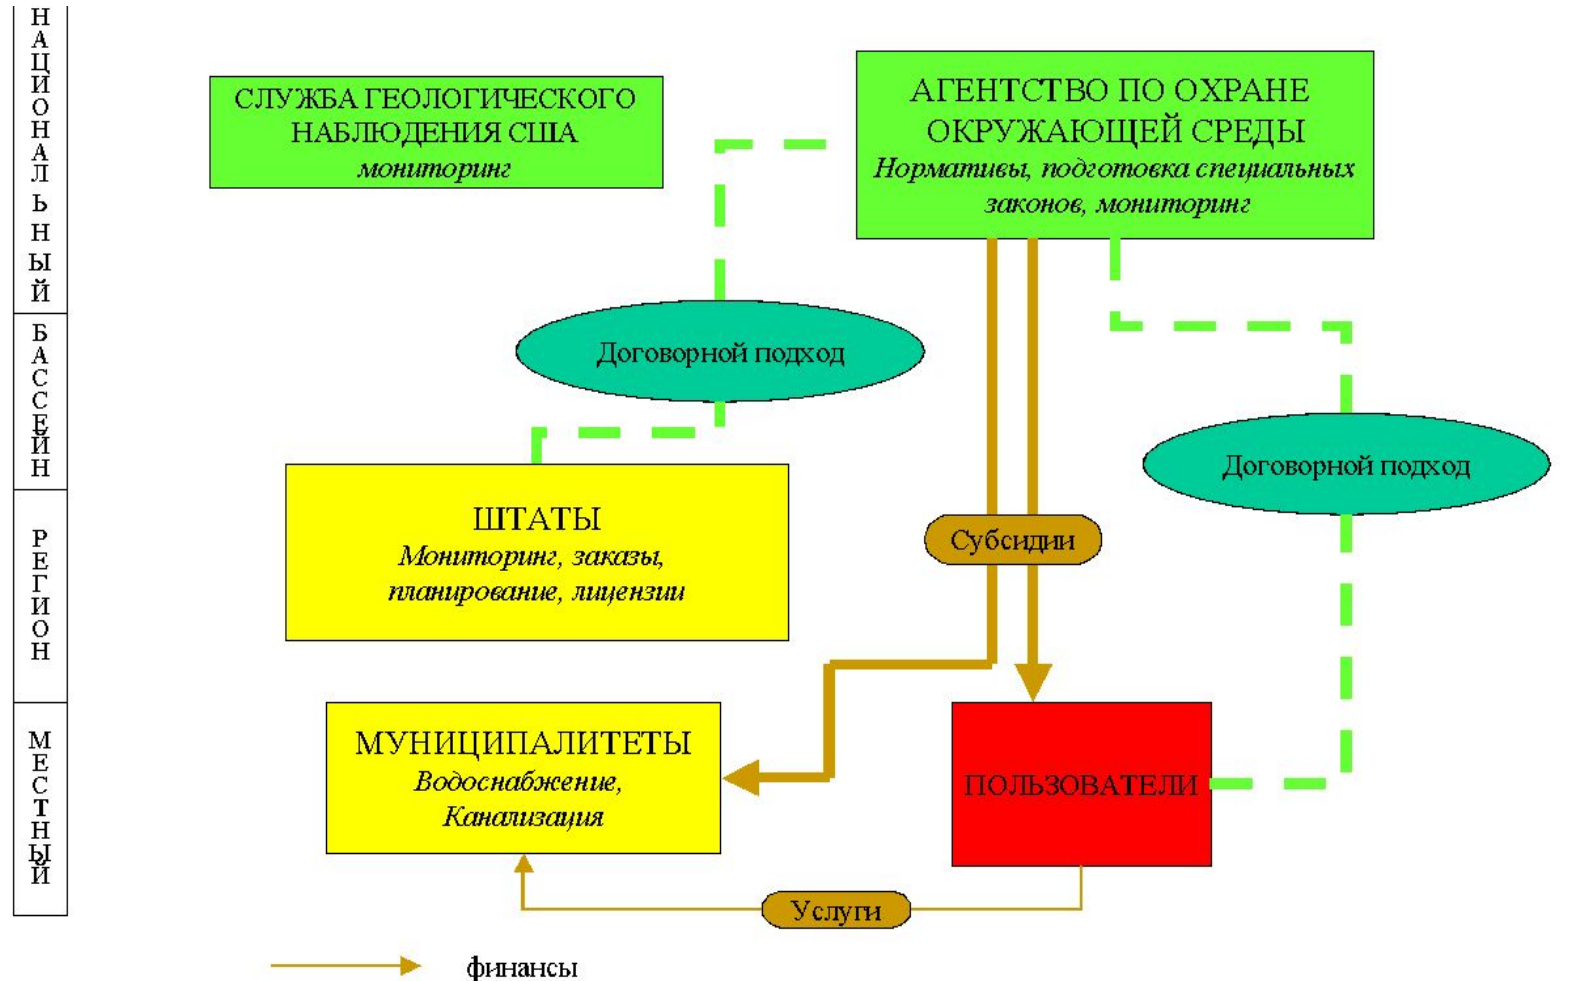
НАЦИОНАЛЬНЫЙ

БАССЕЙН

РЕГИОН

МЕСТНЫЙ

СЛУЖБА ГЕОЛОГИЧЕСКОГО НАБЛЮДЕНИЯ США
*мониторинг*

АГЕНТСТВО ПО ОХРАНЕ ОКРУЖАЮЩЕЙ СРЕДЫ
*Нормативы, подготовка специальных законов, мониторинг*

Договорной подход

Договорной подход

ШТАТЫ
*Мониторинг, заказы, планирование, лицензии*

Субсидии

МУНИЦИПАЛИТЕТЫ
*Водоснабжение, Канализация*

ПОЛЬЗОВАТЕЛИ

Услуги

финансы